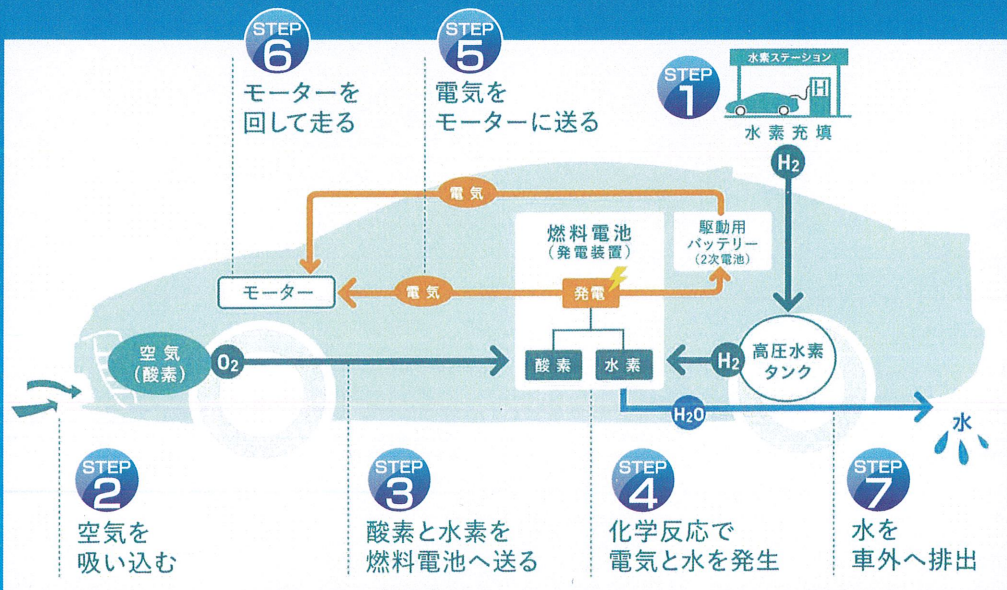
STEP 6
モーターを回して走る

STEP 5
電気をモーターに送る

STEP 1
水素ステーション
水素充填

$H_2$

電気

燃料電池
（発電装置）

駆動用バッテリー
（2次電池）

モーター

電気

発電

空気
（酸素）

$O_2$

酸素

水素

$H_2$

高圧水素タンク

$H_2O$

水

STEP 2
空気を吸い込む

STEP 3
酸素と水素を燃料電池へ送る

STEP 4
化学反応で電気と水を発生

STEP 7
水を車外へ排出